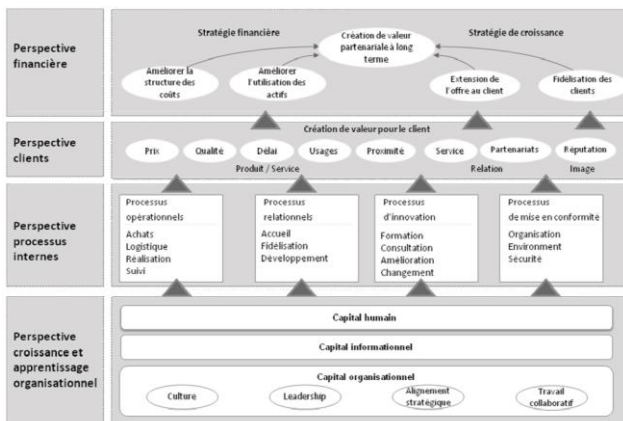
Perspective financière

Stratégie financière

Création de valeur partenariale à long terme

Stratégie de croissance

Améliorer la structure des coûts

Améliorer l'utilisation des actifs

Extension de l'offre au client

Fidélisation des clients

Perspective clients

Création de valeur pour le client

Prix

Qualité

Délai

Usages

Proximité

Service

Partenariats

Réputation

Produit / Service

Relation

Image

Perspective processus internes

Processus opérationnels
Achats
Logistique
Réalisation
Suivi

Processus relationnels
Accueil
Fidélisation
Développement

Processus d'innovation
Formation
Consultation
Amélioration
Changement

Processus de mise en conformité
Organisation
Environment
Sécurité

Perspective croissance et apprentissage organisationnel

Capital humain

Capital informationnel

Capital organisationnel

Culture

Leadership

Alignement stratégique

Travail collaboratif